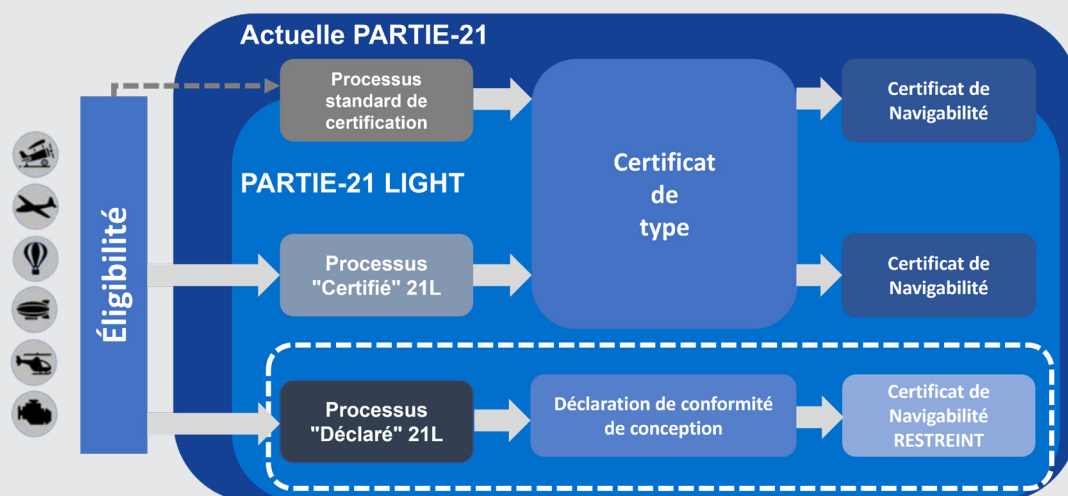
Actuelle PARTIE-21

Éligibilité

Processus standard de certification

Certificat de type

Certificat de Navigabilité

PARTIE-21 LIGHT

Processus "Certifié" 21L

Certificat de Navigabilité

Processus "Déclaré" 21L

Déclaration de conformité de conception

Certificat de Navigabilité RESTREINT